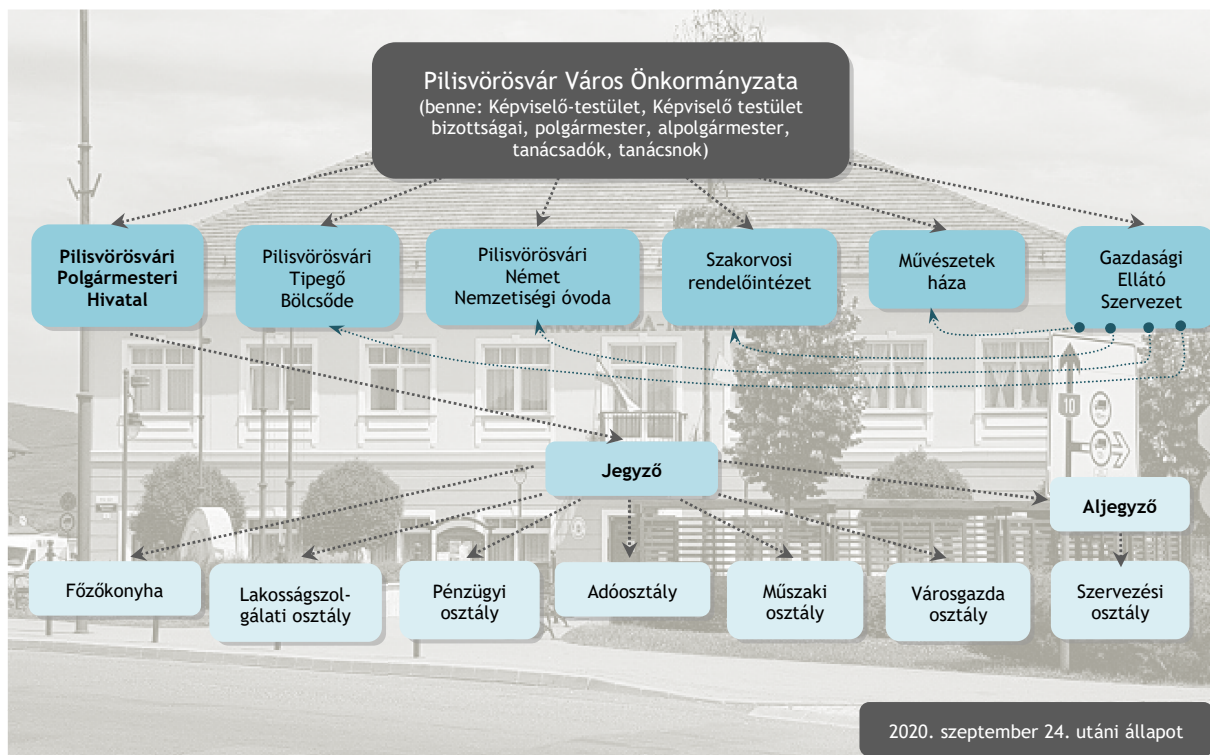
Pilisvörösvár Város Önkormányzata
(benne: Képviselő-testület, Képviselő testület bizottságai, polgármester, alpolgármester, tanácsadók, tanácsnok)

Pilisvörösvári Polgármesteri Hivatal

Pilisvörösvári Tipegő Bölcsőde

Pilisvörösvári Német Nemzetiségi óvoda

Szakorvosi rendelőintézet

Művészetek háza

Gazdasági Ellátó Szervezet

Jegyző

Aljegyző

Főzőkonyha

Lakosságszolgálati osztály

Pénzügyi osztály

Adóosztály

Műszaki osztály

Városgazda osztály

Szervezési osztály

2020. szeptember 24. utáni állapot